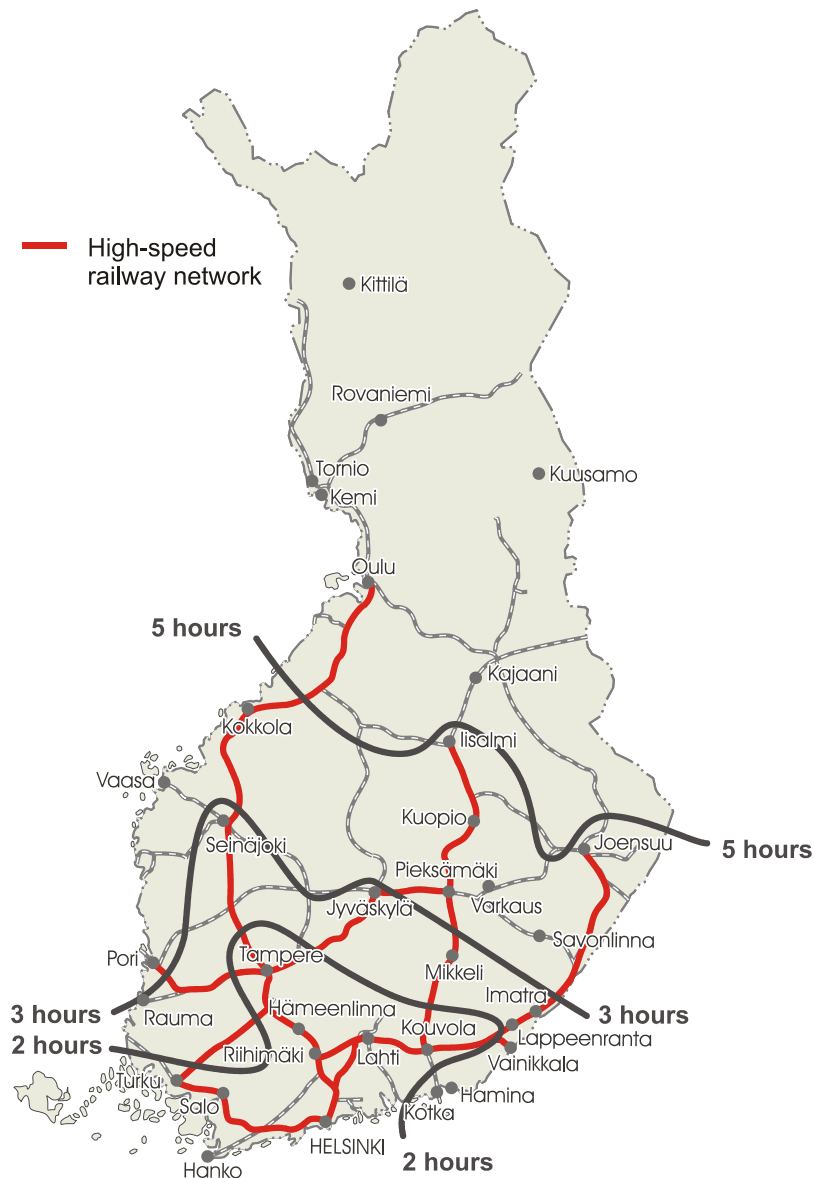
High-speed railway network

Kittilä
Rovaniemi
Tornio
Kemi
Kuusamo
Oulu
5 hours
Kajaani
Kokkola
Iisalmi
Vaasa
Kuopio
5 hours
Joensuu
Seinäjoki
Pieksämäki
Varkaus
Jyväskylä
Savonlinna
Pori
Tampere
Mikkeli
3 hours
Rauma
Imatra
3 hours
Hämeenlinna
Kouvola
Lappeenranta
2 hours
Riihimäki
Lahti
Vainikkala
Turku
Hamina
Salo
Kotka
HELSINKI
Hanko
2 hours